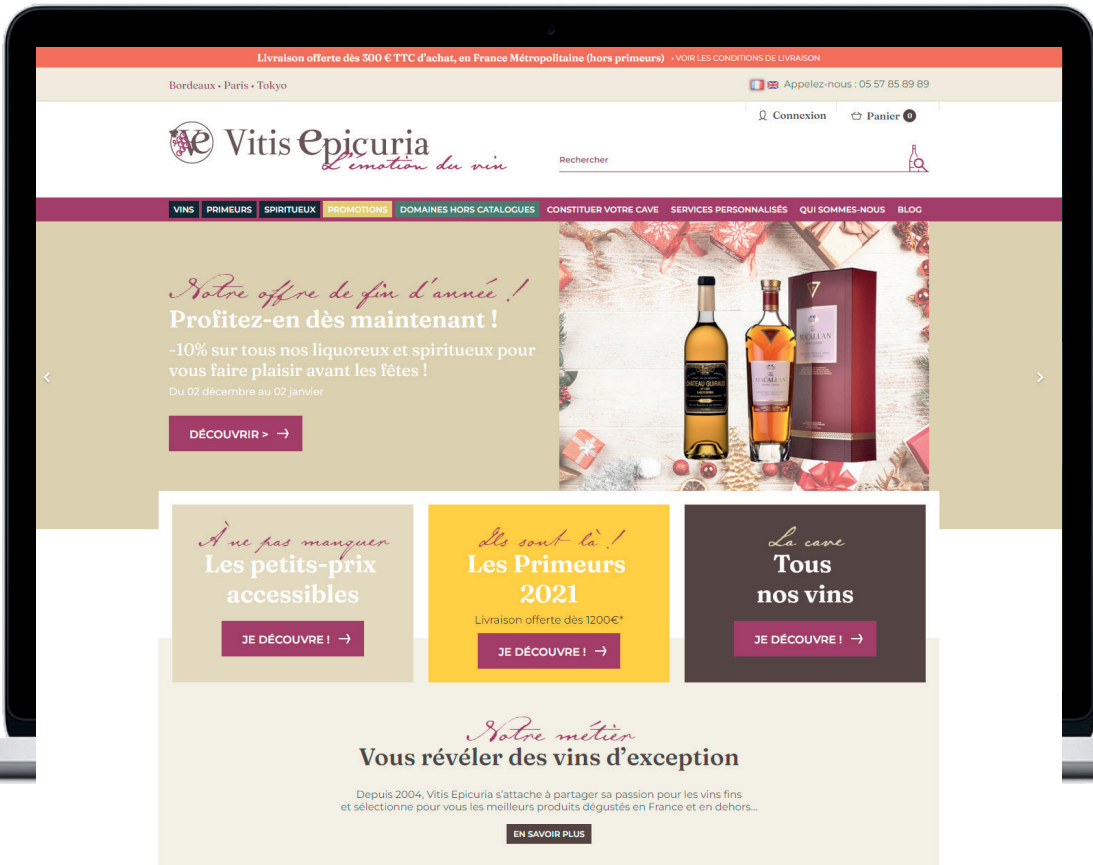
Livraison offerte dès 300 € TTC d'achat, en France Métropolitaine (hors primeurs) › VOIR LES CONDITIONS DE LIVRAISON

Bordeaux • Paris • Tokyo

Appelez-nous : 05 57 85 89 89

Connexion Panier 0

Vitis Epicuria
L'émotion du vin

Rechercher

VINS PRIMEURS SPIRITUEUX PROMOTIONS DOMAINES HORS CATALOGUES CONSTITUER VOTRE CAVE SERVICES PERSONNALISÉS QUI SOMMES-NOUS BLOG

Notre offre de fin d'année !
Profitez-en dès maintenant !
-10% sur tous nos liquoreux et spiritueux pour vous faire plaisir avant les fêtes !
Du 02 décembre au 02 janvier

DÉCOUVRIR >

À ne pas manquer
Les petits-prix accessibles
JE DÉCOUVRE !

Ils sont là !
Les Primeurs 2021
Livraison offerte dès 1200€*
JE DÉCOUVRE !

La cave
Tous nos vins
JE DÉCOUVRE !

Notre métier
Vous révéler des vins d'exception

Depuis 2004, Vitis Epicuria s'attache à partager sa passion pour les vins fins et sélectionne pour vous les meilleurs produits dégustés en France et en dehors...

EN SAVOIR PLUS